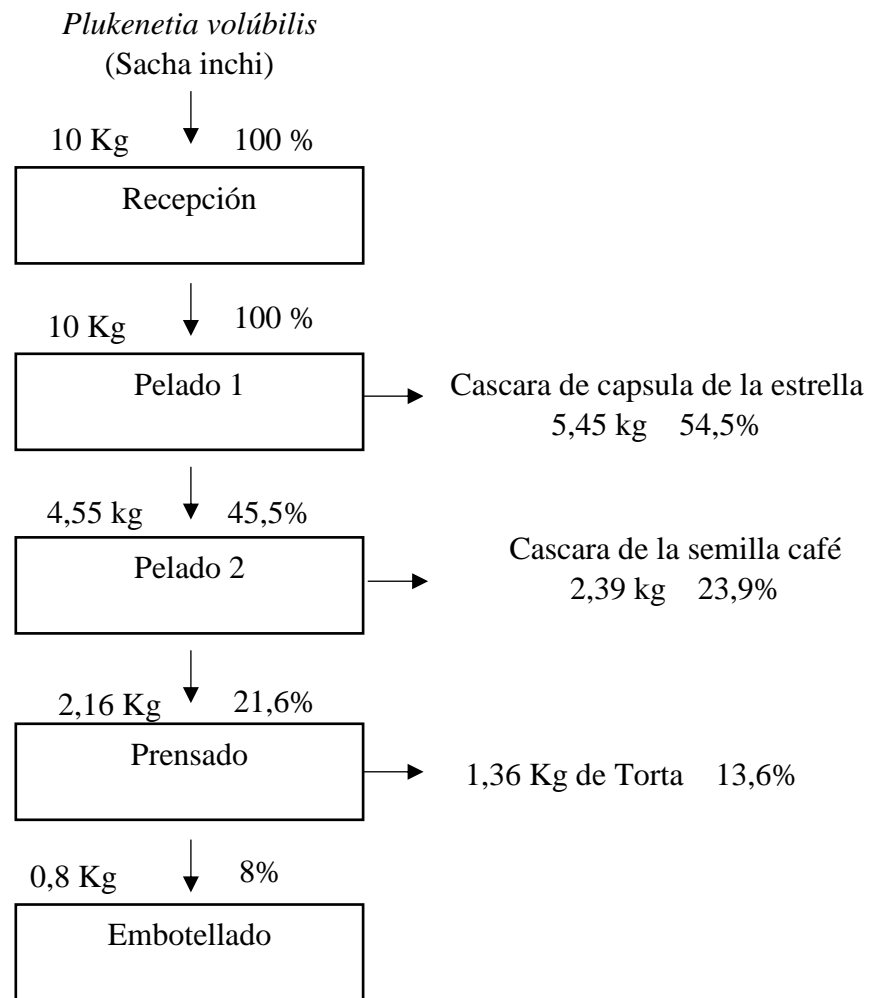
*Plukenetia volúbilis*
(Sacha inchi)

10 Kg 100 %

Recepción

10 Kg 100 %

Pelado 1

Cascara de capsula de la estrella
5,45 kg 54,5%

4,55 kg 45,5%

Pelado 2

Cascara de la semilla café
2,39 kg 23,9%

2,16 Kg 21,6%

Prensado

1,36 Kg de Torta 13,6%

0,8 Kg 8%

Embotellado